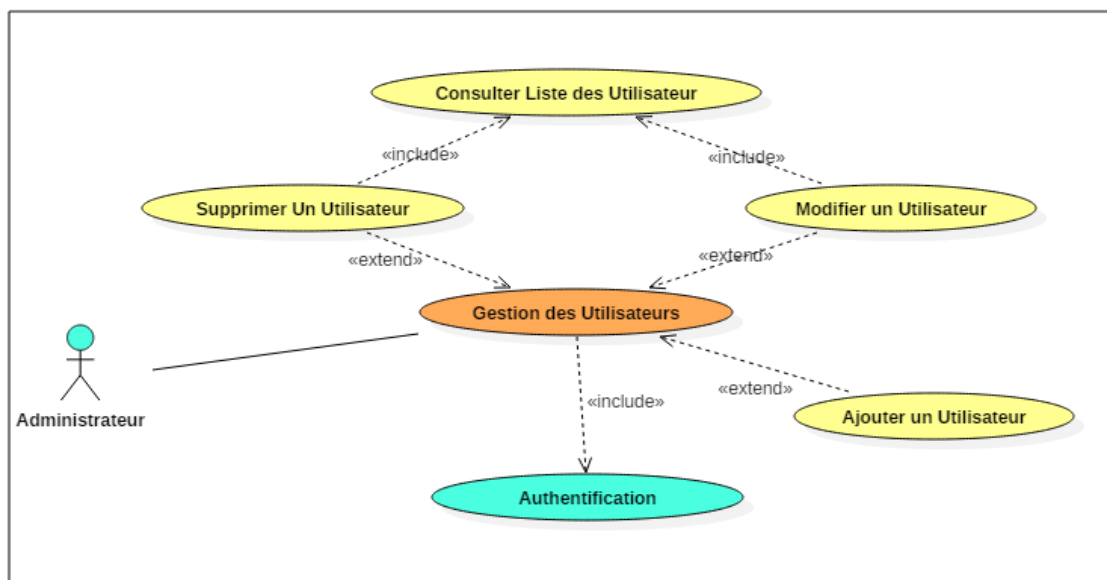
Consulter Liste des Utilisateur

«include»

«include»

Supprimer Un Utilisateur

Modifier un Utilisateur

«extend»

«extend»

Gestion des Utilisateurs

Administrateur

«include»

«extend»

Ajouter un Utilisateur

Authentification